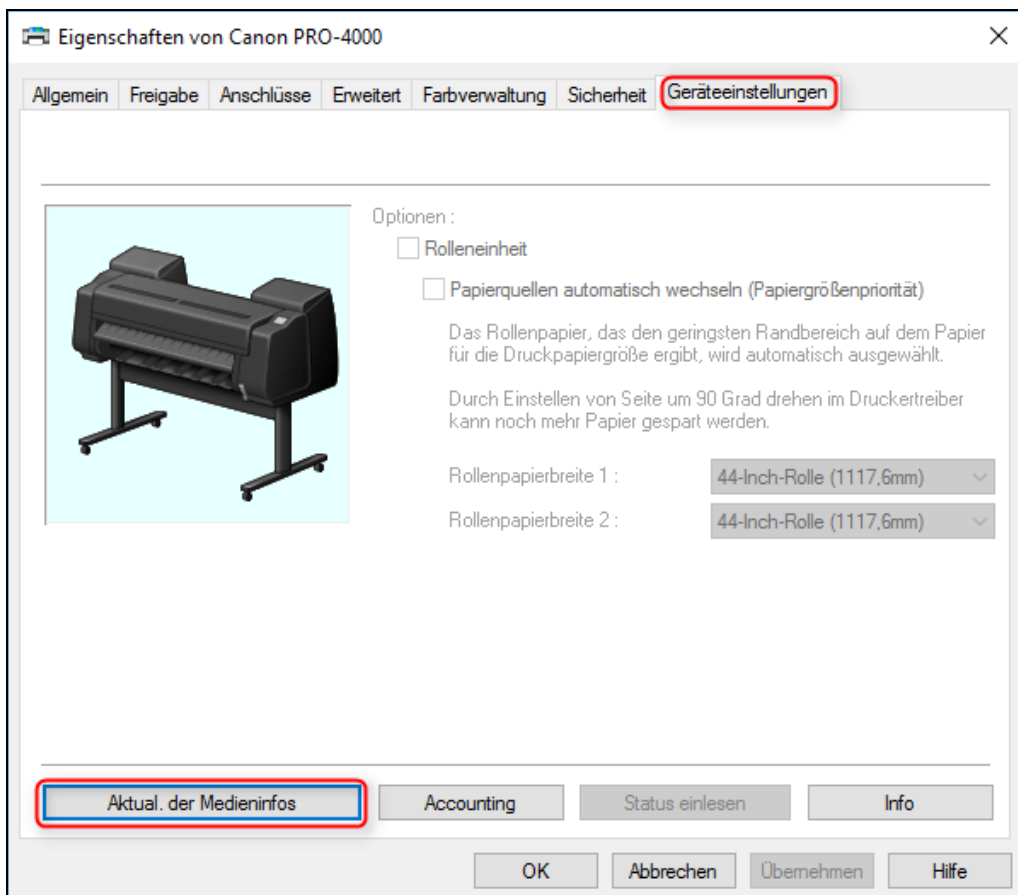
Eigenschaften von Canon PRO-4000

Allgemein | Freigabe | Anschlüsse | Erweitert | Farbverwaltung | Sicherheit | Geräteeinstellungen

Optionen :

Rolleneinheit

Papierquellen automatisch wechseln (Papiergrößenpriorität)

Das Rollenpapier, das den geringsten Randbereich auf dem Papier für die Druckpapiergröße ergibt, wird automatisch ausgewählt.

Durch Einstellen von Seite um 90 Grad drehen im Druckertreiber kann noch mehr Papier gespart werden.

Rollenpapierbreite 1 : 44-Inch-Rolle (1117,6mm)

Rollenpapierbreite 2 : 44-Inch-Rolle (1117,6mm)

Aktual. der Medieninfos | Accounting | Status einlesen | Info

OK | Abbrechen | Übernehmen | Hilfe